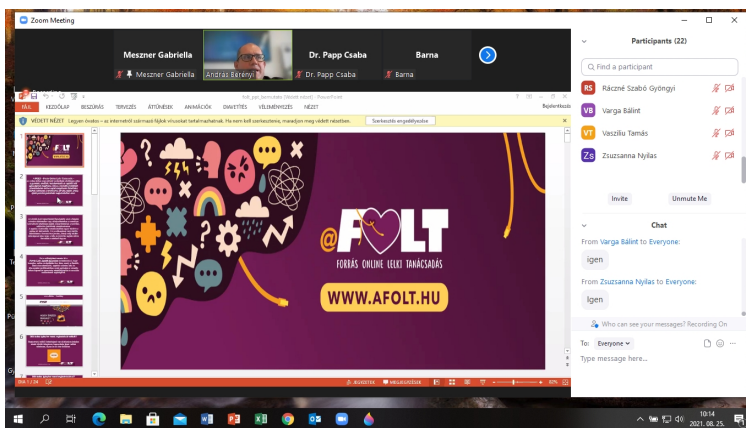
Zoom Meeting

Meszner Gabriella
Meszner Gabriella
Andras Berenyi
Dr. Papp Csaba
Dr. Papp Csaba
Barna
Barna

FÁJL KEZDŐLAP BESZÚRÁS TERVEZÉS ÁTTŰNÉSEK ANIMÁCIÓK DIAVETÍTÉS VÉLEMÉNYEZÉS NÉZET

VÉDETT NÉZET Legyen óvatos – az internetről származó fájlok vírusokat tartalmazhatnak. Ha nem kell szerkesztenie, maradjon meg védett nézetben.
Szerkesztés engedélyezése

@FOLT
FORRÁS ONLINE LELKI TANÁCSADÁS
WWW.AFOLT.HU

Participants (22)
Find a participant
RS Ráczné Szabó Gyöngyi
VB Varga Bálint
VT Vaszilíu Tamás
ZS Zsuzsanna Nyilas
Invite
Unmute Me

Chat
From Varga Bálint to Everyone:
igen
From Zsuzsanna Nyilas to Everyone:
Igen
Who can see your messages? Recording On
To: Everyone
Type message here...

10:14
2021. 08. 25.